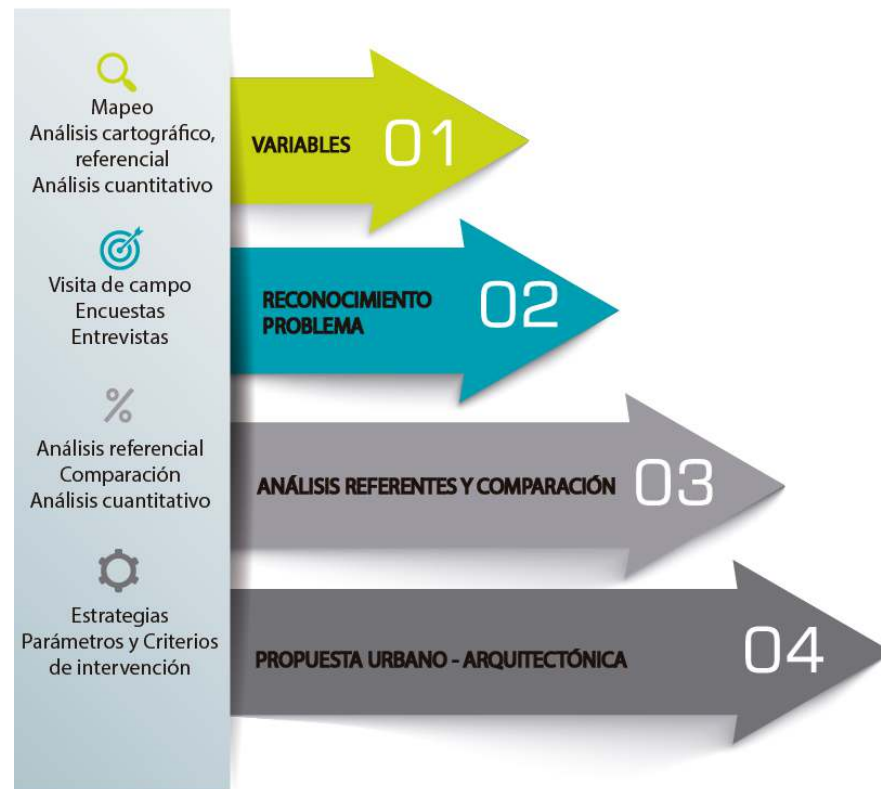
Mapeo
Análisis cartográfico, referencial
Análisis cuantitativo

VARIABLES 01

Visita de campo
Encuestas
Entrevistas

RECONOCIMIENTO PROBLEMA 02

%

Análisis referencial
Comparación
Análisis cuantitativo

ANÁLISIS REFERENTES Y COMPARACIÓN 03

Estrategias
Parámetros y Criterios de intervención

PROPUESTA URBANO - ARQUITECTÓNICA 04